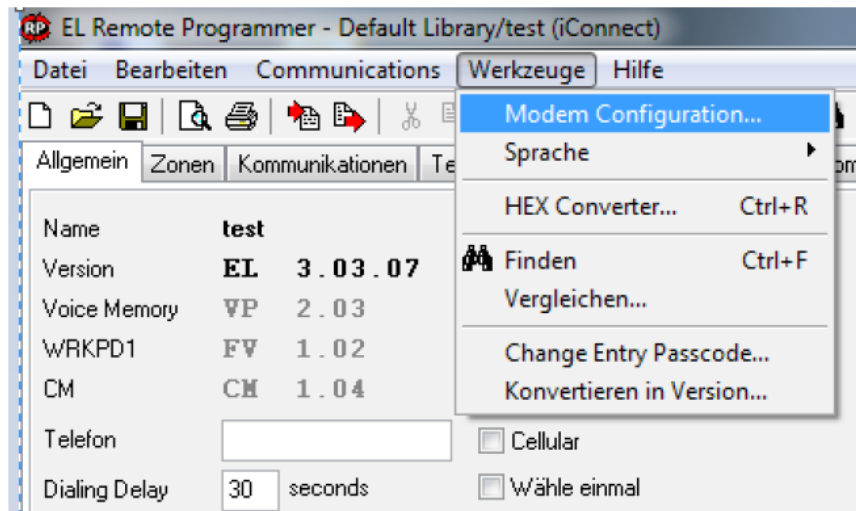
RP EL Remote Programmer - Default Library/test (iConnect)

Datei Bearbeiten Communications Werkzeuge Hilfe

Allgemein Zonen Kommunikationen Te

Modem Configuration...
Sprache
HEX Converter... Ctrl+R
Finden Ctrl+F
Vergleichen...
Change Entry Passcode...
Konvertieren in Version...

Name test
Version EL 3.03.07
Voice Memory VP 2.03
WRKPD1 FV 1.02
CM CM 1.04
Telefon
Cellular
Dialing Delay 30 seconds
Wähle einmal